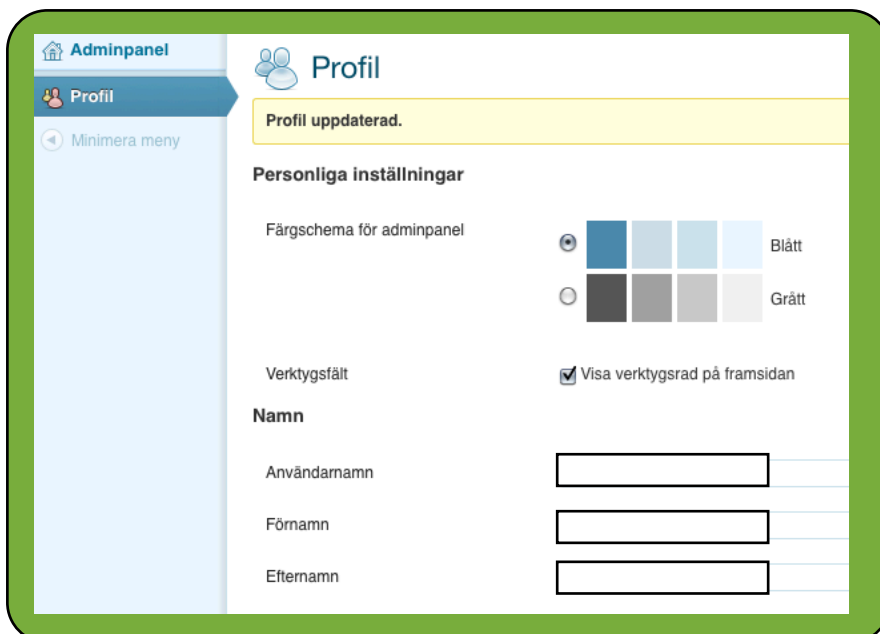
Adminpanel
Profil
Minimera meny

Profil

Profil uppdaterad.

Personliga inställningar

Färgschema för adminpanel
Blått
Grått

Verktygsfält
Visa verktygsrad på framsidan

Namn

Användarnamn

Förnamn

Efternamn